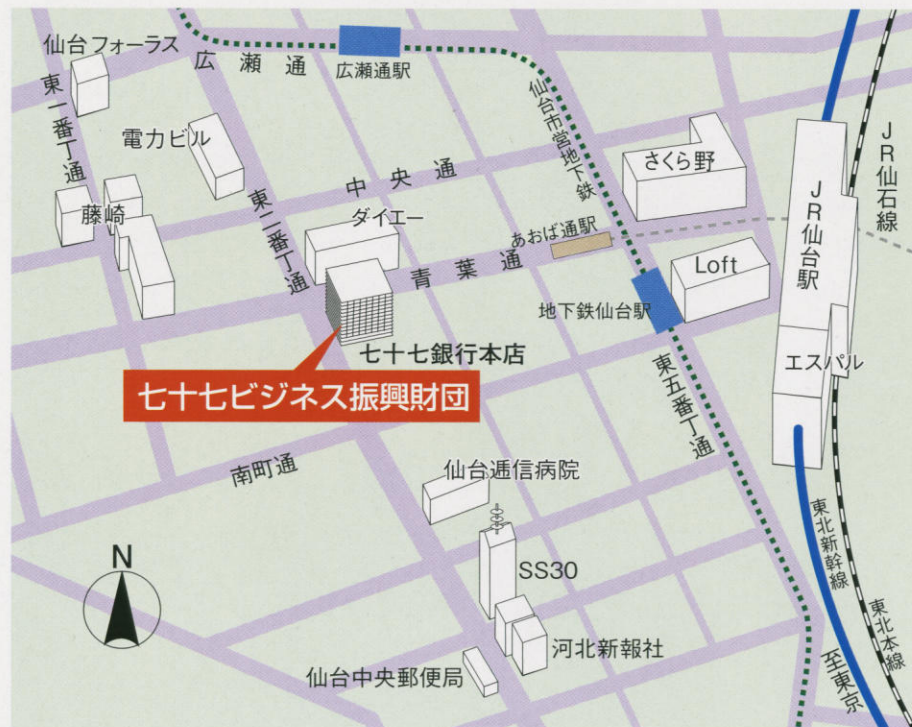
仙台フォーラス
広瀬通
広瀬通駅
東一番丁通
電力ビル
仙台市営地下鉄
JR仙石線
中央通
さくら野
藤崎
東二番丁通
ダイエー
JR仙台駅
あおば通駅
青葉通
Loft
地下鉄仙台駅
七十七銀行本店
エスパル
七十七ビジネス振興財団
東五番丁通
南町通
仙台通信病院
東北新幹線
N
SS30
東北本線
河北新報社
仙台中央郵便局
至東京